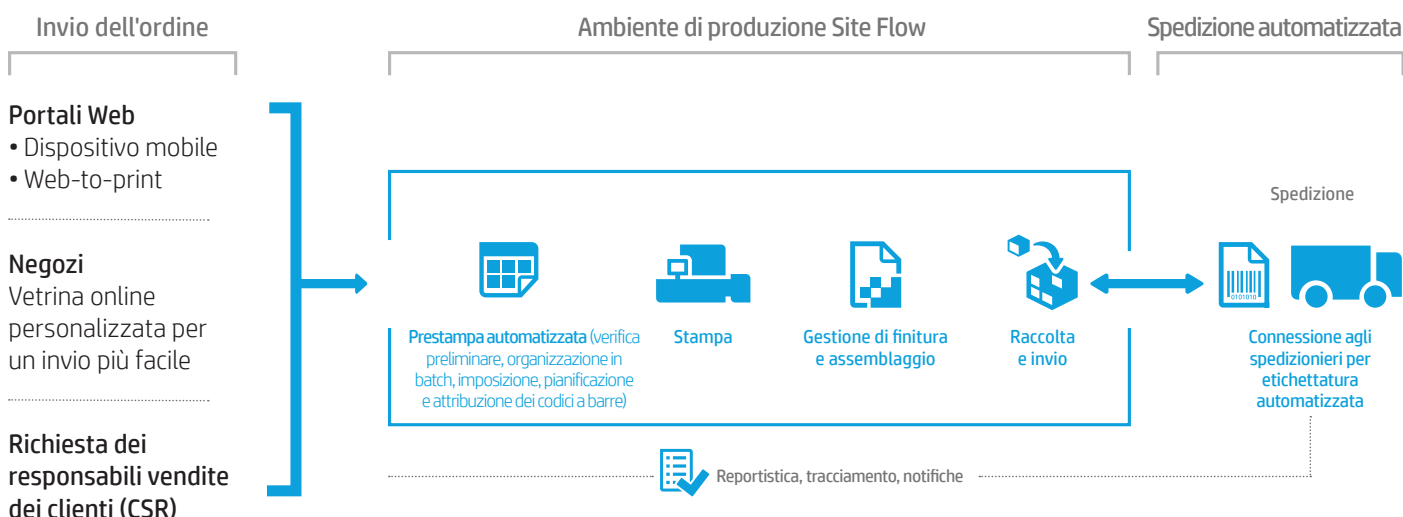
Invio dell'ordine

Ambiente di produzione Site Flow

Spedizione automatizzata

Portali Web
• Dispositivo mobile
• Web-to-print

Negozi
Vetrina online personalizzata per un invio più facile

Richiesta dei responsabili vendite dei clienti (CSR)

Prestampa automatizzata (verifica preliminare, organizzazione in batch, imposizione, pianificazione e attribuzione dei codici a barre)

Stampa

Gestione di finitura e assemblaggio

Raccolta e invio

Spedizione

0101010

Connessione agli spedizionieri per etichettatura automatizzata

Reportistica, tracciamento, notifiche